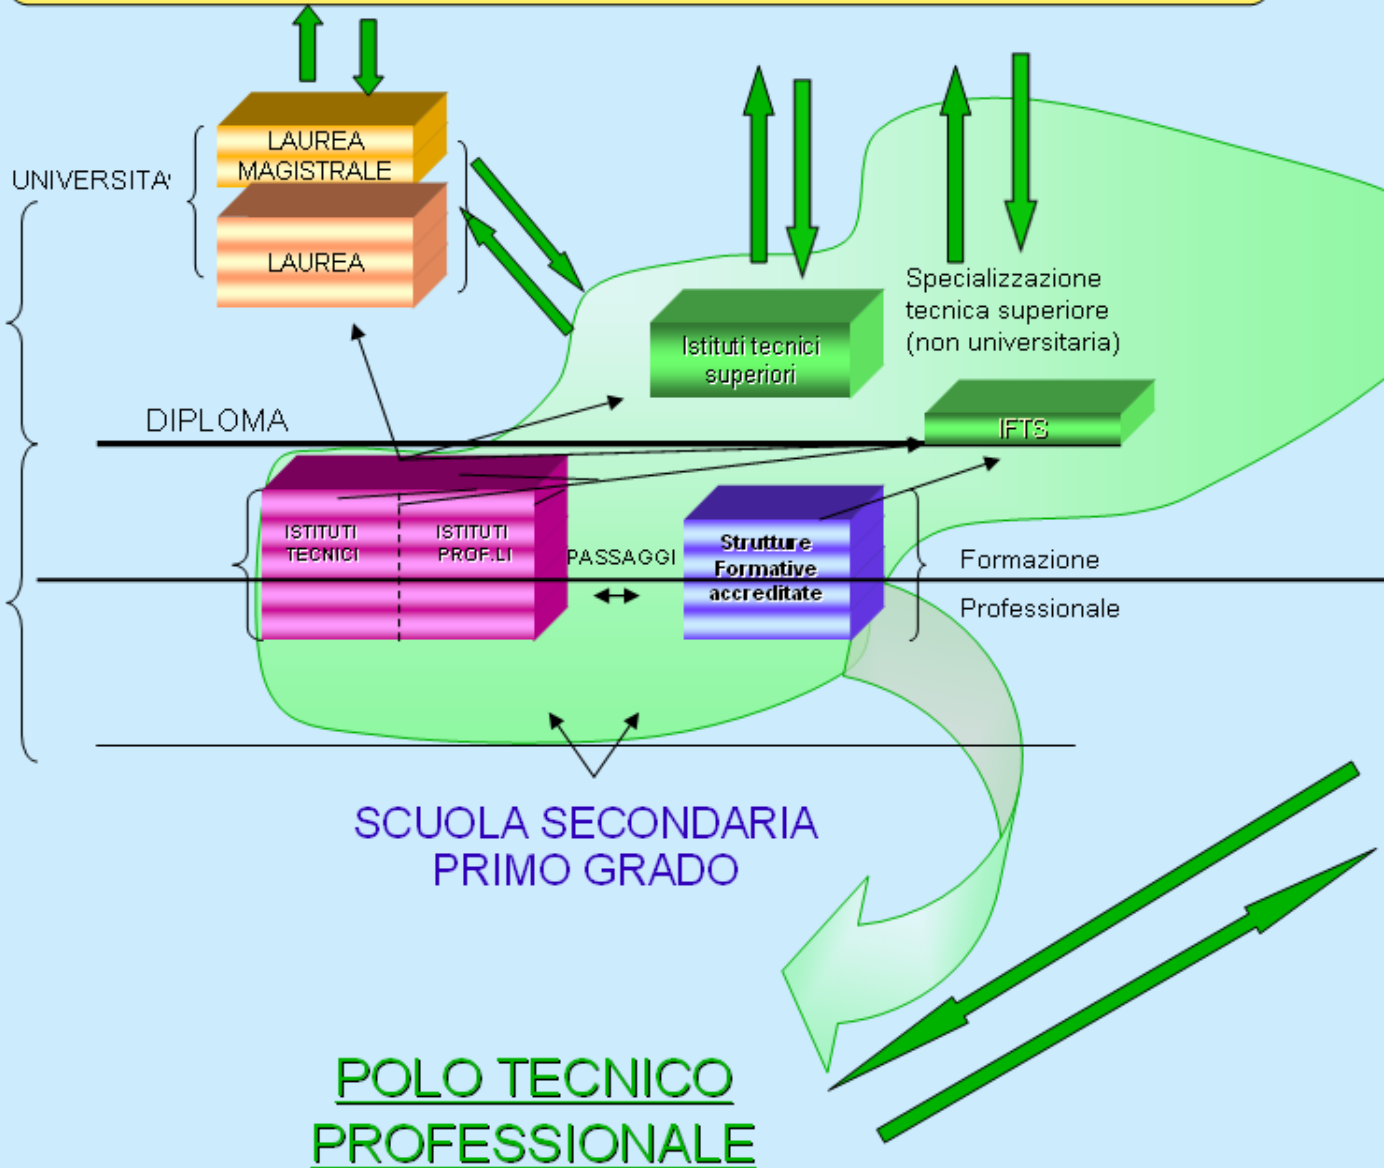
UNIVERSITA'

LAUREA MAGISTRALE

LAUREA

Istituti tecnici superiori

Specializzazione tecnica superiore (non universitaria)

DIPLOMA

IFTS

ISTITUTI TECNICI

ISTITUTI PROF.LI

PASSAGGI

Strutture Formative accreditate

Formazione

Professionale

SCUOLA SECONDARIA PRIMO GRADO

POLO TECNICO PROFESSIONALE